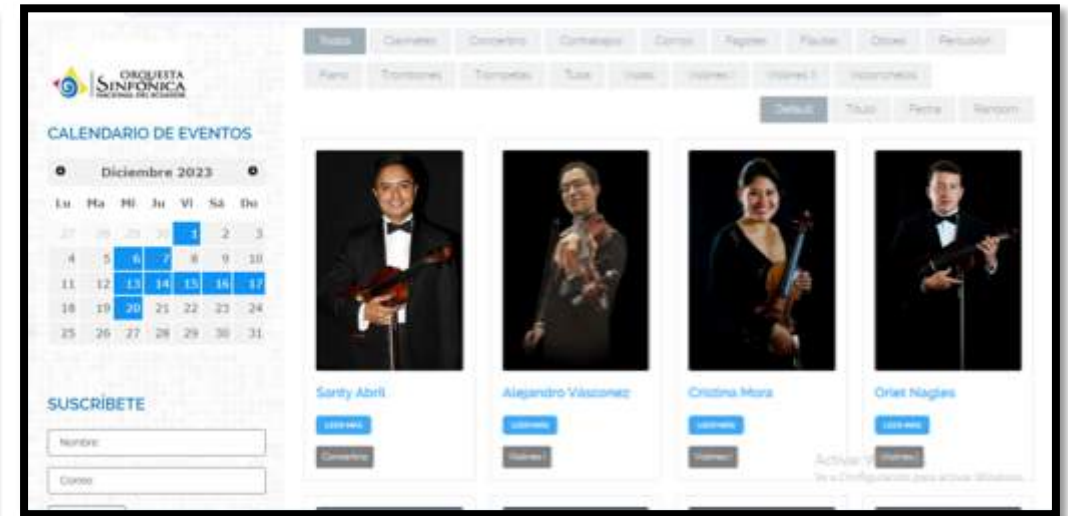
ORQUESTA SINFÓNICA NACIONAL DEL ECUADOR

CALENDARIO DE EVENTOS

Diciembre 2023

| Lu | Ma | Mi | Ju | Vi | Sá | Do |
|---|---|---|---|---|---|---|
| 27 | 28 | 29 | 30 | 1 | 2 | 3 |
| 4 | 5 | 6 | 7 | 8 | 9 | 10 |
| 11 | 12 | 13 | 14 | 15 | 16 | 17 |
| 18 | 19 | 20 | 21 | 22 | 23 | 24 |
| 25 | 26 | 27 | 28 | 29 | 30 | 31 |

SUSCRÍBETE

Nombre

Correo

Todos Clarinetes Concertino Contrabajos Cornos Fagotes Flautas Oboes Percusión Piano Trombones Trompetas Tuba Violas Violines I Violines II Violonchelos

Default Título Fecha Random

Santy Abril
Leer más
Concertino

Alejandro Vásconez
Leer más
Violines I

Cristina Mora
Leer más
Violines I

Oriet Nagles
Leer más
Violines I

Activar Windows
Ve a Configuración para activar Windows.